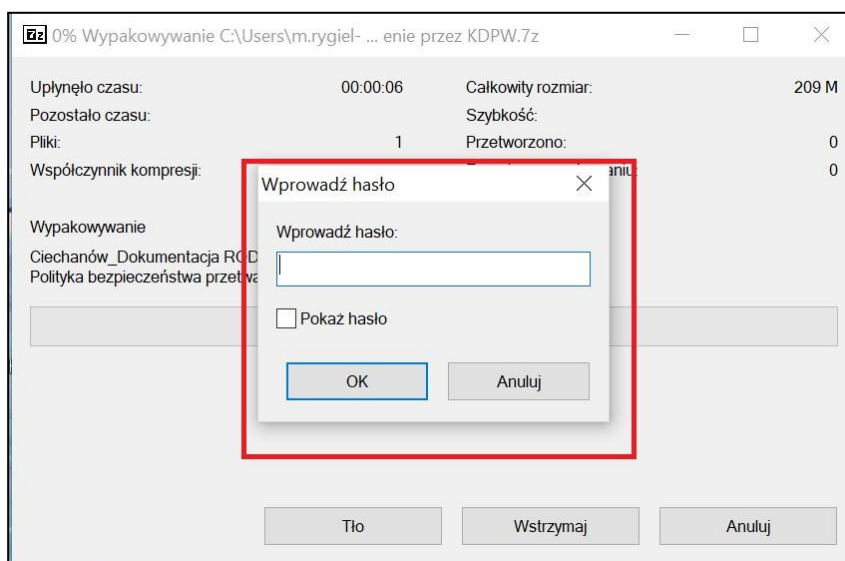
7z 0% Wypakowywanie C:\Users\m.rygiel- ... enie przez KDPW.7z

Upłynęło czasu: 00:00:06
Pozostało czasu:
Pliki: 1
Współczynnik kompresji:

Całkowity rozmiar: 209 M
Szybkość:
Przetworzono: 0
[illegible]aniu: 0

Wypakowywanie
Ciechanów_Dokumentacja RO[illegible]
Polityka bezpieczeństwa przetwa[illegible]

Wprowadź hasło
Wprowadź hasło:
Pokaż hasło
OK
Anuluj

Tło
Wstrzymaj
Anuluj